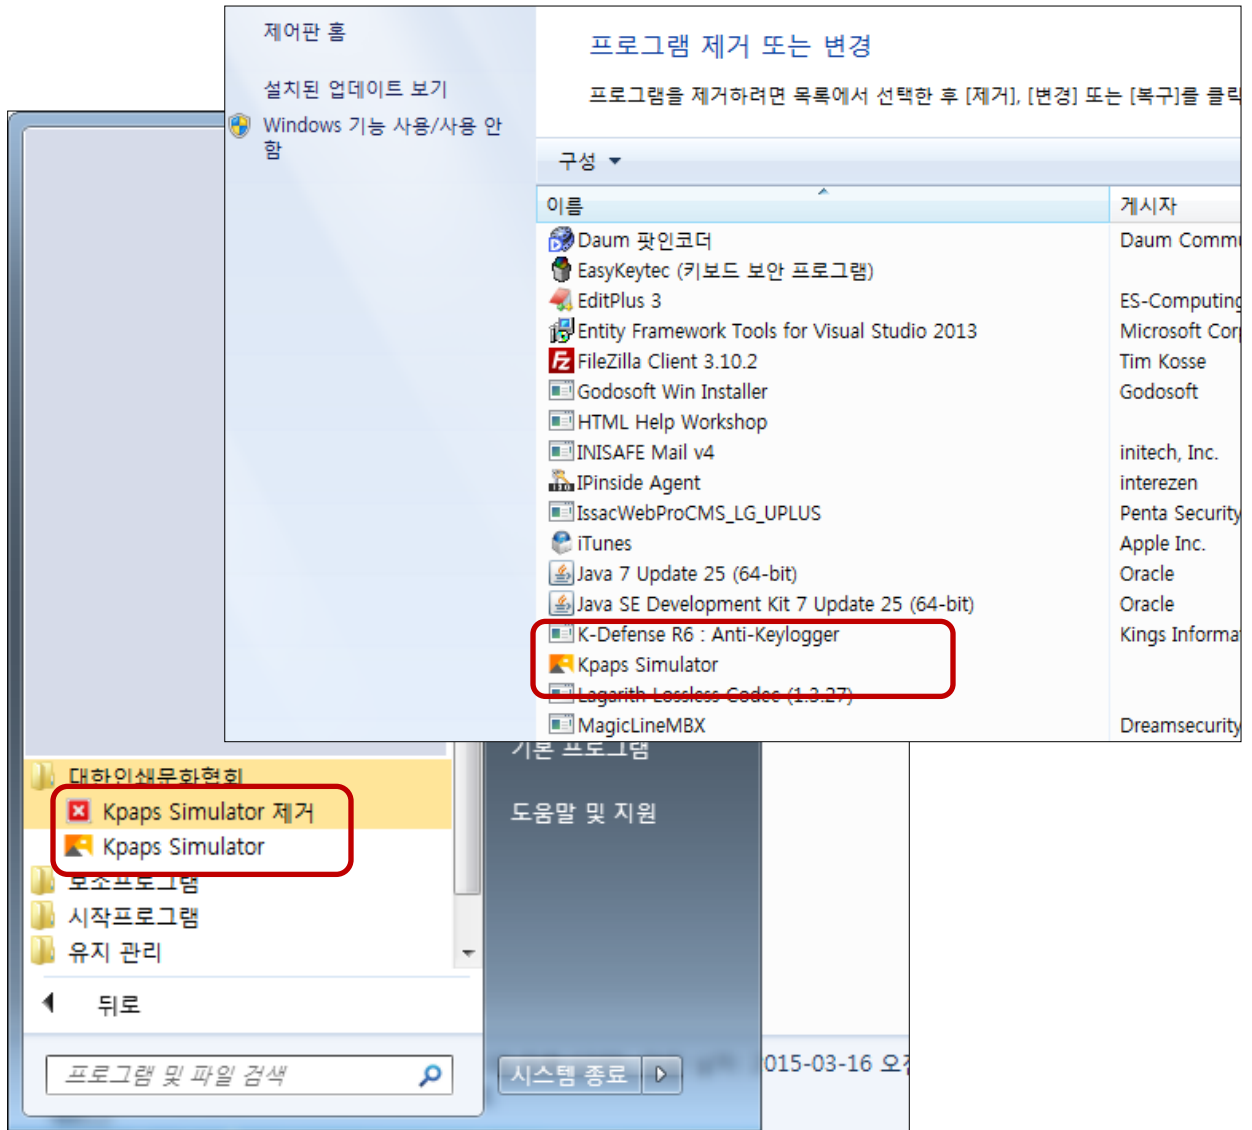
제어판 홈

설치된 업데이트 보기

Windows 기능 사용/사용 안 함

프로그램 제거 또는 변경

프로그램을 제거하려면 목록에서 선택한 후 [제거], [변경] 또는 [복구]를 클릭

구성 ▾

| 이름 | 게시자 |
|---|---|
| Daum 팟인코더 | Daum Comm |
| EasyKeytec (키보드 보안 프로그램) | |
| EditPlus 3 | ES-Computing |
| Entity Framework Tools for Visual Studio 2013 | Microsoft Cor |
| FileZilla Client 3.10.2 | Tim Kosse |
| Godosoft Win Installer | Godosoft |
| HTML Help Workshop | |
| INISAFE Mail v4 | initech, Inc. |
| IPinside Agent | interezen |
| IssacWebProCMS_LG_UPLUS | Penta Security |
| iTunes | Apple Inc. |
| Java 7 Update 25 (64-bit) | Oracle |
| Java SE Development Kit 7 Update 25 (64-bit) | Oracle |
| K-Defense R6 : Anti-Keylogger | Kings Informa |
| Kpaps Simulator | |
| Lagarith Lossless Codec (1.3.27) | |
| MagicLineMBX | Dreamsecurity |

대한인쇄문화협회
Kpaps Simulator 제거
Kpaps Simulator
보조프로그램
시작프로그램
유지 관리
뒤로
프로그램 및 파일 검색

기본 프로그램
도움말 및 지원
시스템 종료
015-03-16 오